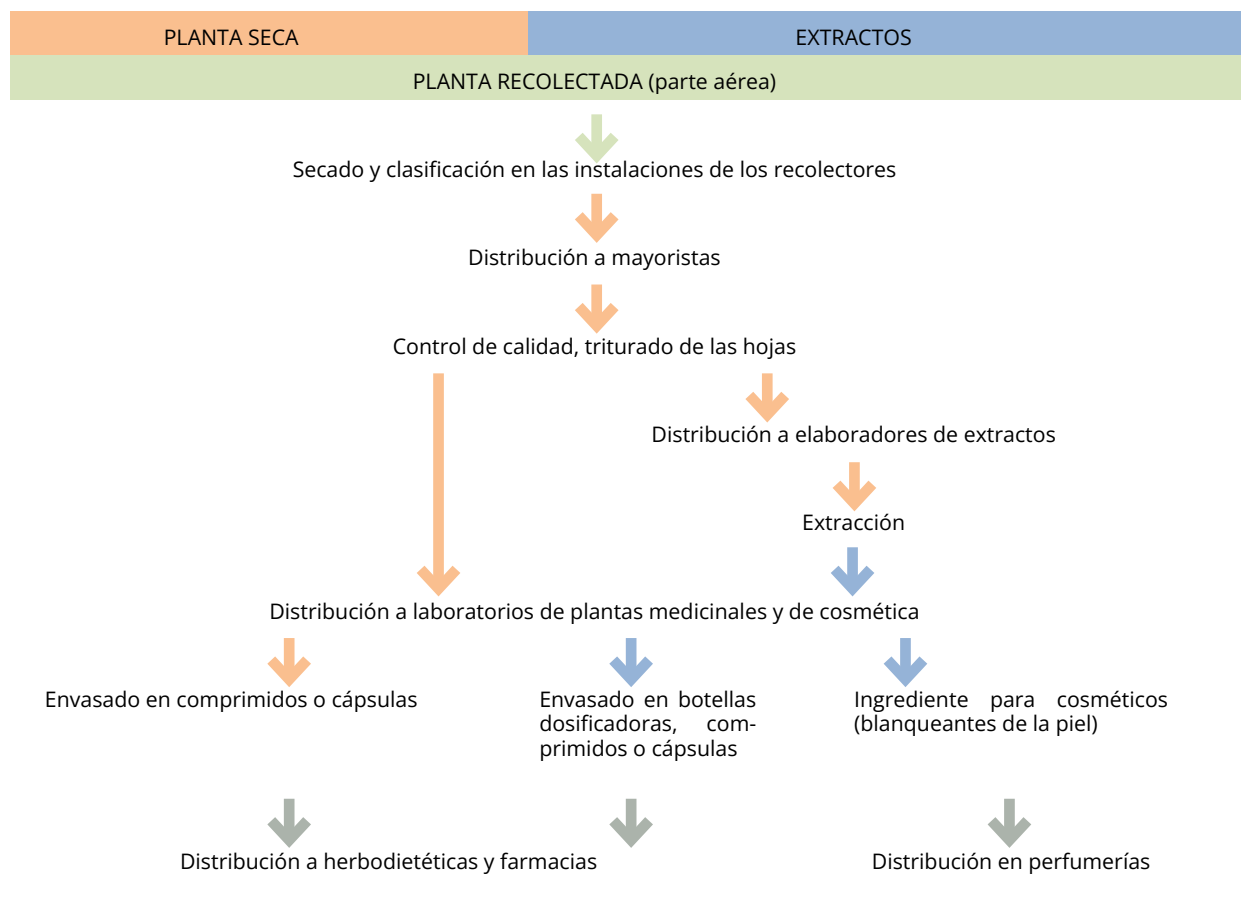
PLANTA SECA

EXTRACTOS

PLANTA RECOLECTADA (parte aérea)

Secado y clasificación en las instalaciones de los recolectores

Distribución a mayoristas

Control de calidad, triturado de las hojas

Distribución a elaboradores de extractos

Extracción

Distribución a laboratorios de plantas medicinales y de cosmética

Envasado en comprimidos o cápsulas

Envasado en botellas dosificadoras, comprimidos o cápsulas

Ingrediente para cosméticos (blanqueantes de la piel)

Distribución a herbodietéticas y farmacias

Distribución en perfumerías